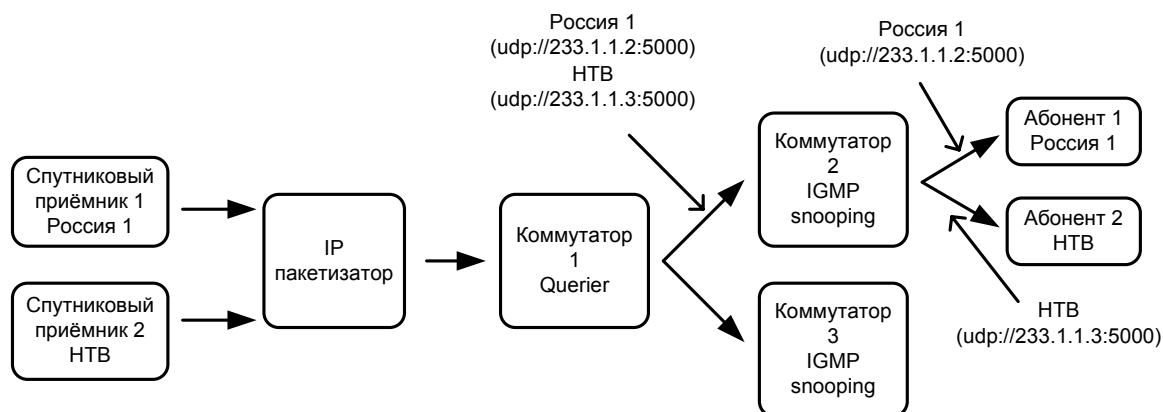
Россия 1
(udp://233.1.1.2:5000)
НТВ
(udp://233.1.1.3:5000)

Россия 1
(udp://233.1.1.2:5000)

Спутниковый приёмник 1 Россия 1

Спутниковый приёмник 2 НТВ

IP пакетизатор

Коммутатор 1 Querier

Коммутатор 2 IGMP snooping

Коммутатор 3 IGMP snooping

Абонент 1 Россия 1

Абонент 2 НТВ

НТВ
(udp://233.1.1.3:5000)